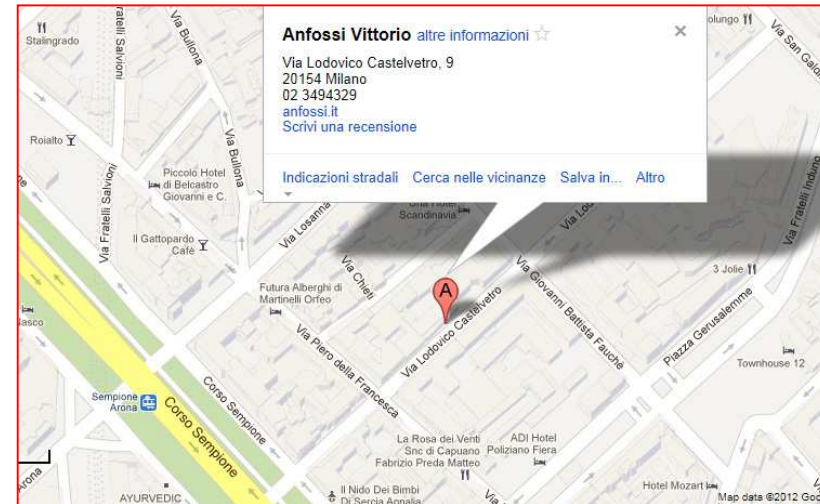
Anfossi Vittorio altre informazioni

Via Lodovico Castelvetro, 9
20154 Milano
02 3494329
anfossi.it
Scrivi una recensione

Indicazioni stradali Cerca nelle vicinanze Salva in... Altro

Stalingrado
Via Fratelli Salvioni
Via Bullona
Roialto
Piccolo Hotel di Belcastro Giovanni e C.
Via Bullona
Via Fratelli Salvioni
Il Gattopardo Cafè
Via Losanna
Scandinavia
Via Chieti
Futura Alberghi di Martinelli Orfeo
Via Lodovico Castelvetro
Via Giovanni Battista Fauche
Via Piero della Francesca
Piazza Gerusalemme
3 Jolie
Townhouse 12
Via Fratelli Induno
Via San Galdino
Sempione Arona
Corso Sempione
Corso Sempione
La Rosa dei Venti Snc di Capuano Fabrizio Preda Matteo
ADI Hotel Poliziano Fiera
Il Nido Dei Bimbi Di Sercia Annalia
Hotel Mozart
AYURVEDIC
Map data ©2012 Goo
A